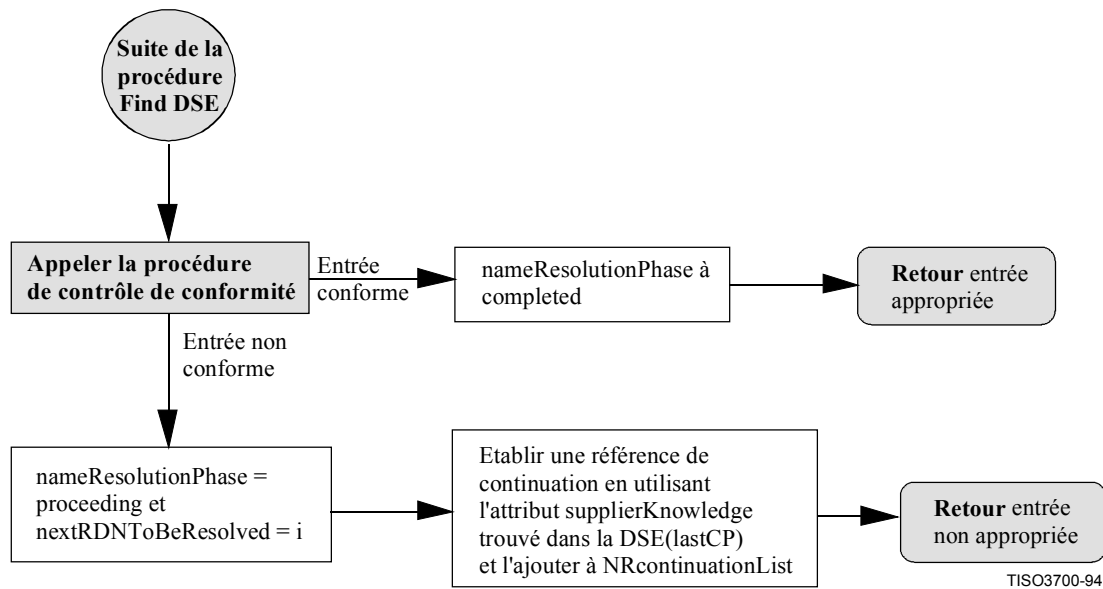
Suite de la procédure Find DSE

Appeler la procédure de contrôle de conformité

Entrée conforme

nameResolutionPhase à completed

Retour entrée appropriée

Entrée non conforme

nameResolutionPhase = proceeding et nextRDNToBeResolved = i

Etablir une référence de continuation en utilisant l'attribut supplierKnowledge trouvé dans la DSE(lastCP) et l'ajouter à NRcontinuationList

Retour entrée non appropriée

TISO3700-94